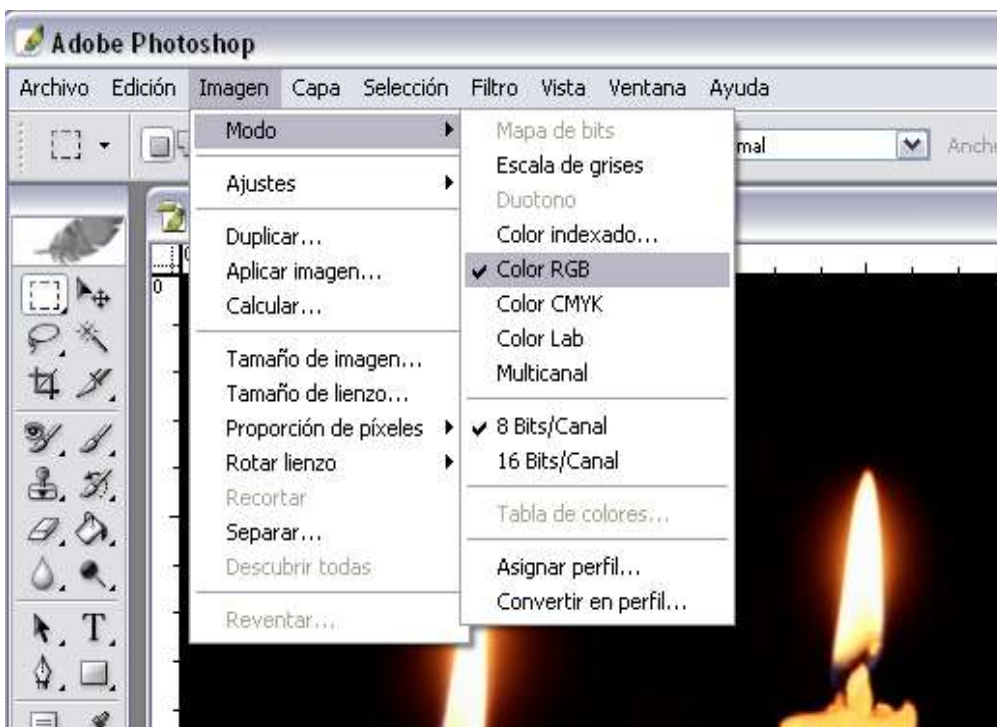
Adobe Photoshop

Archivo Edición Imagen Capa Selección Filtro Vista Ventana Ayuda

Modo
Ajustes
Duplicar...
Aplicar imagen...
Calcular...
Tamaño de imagen...
Tamaño de lienzo...
Proporción de píxeles
Rotar lienzo
Recortar
Separar...
Descubrir todas
Reventar...

Mapa de bits
Escala de grises
Duotono
Color indexado...
✔ Color RGB
Color CMYK
Color Lab
Multicanal
✔ 8 Bits/Canal
16 Bits/Canal
Tabla de colores...
Asignar perfil...
Convertir en perfil...

mal
Anch
0